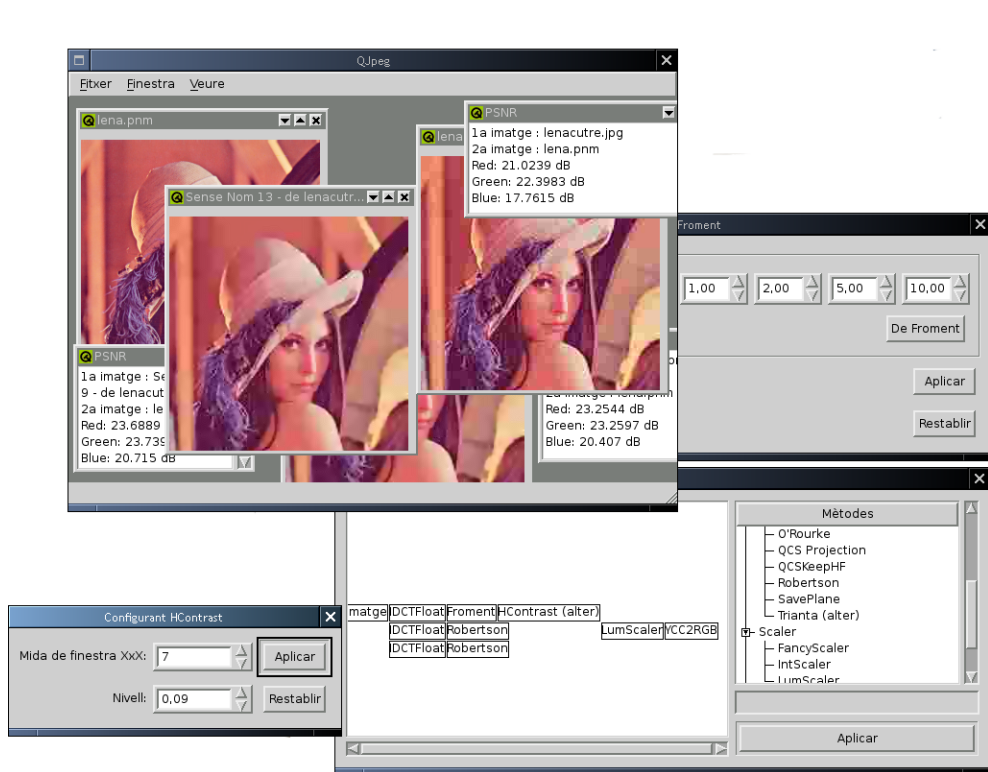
QJpeg

Fitxer Finestra Veure

lena.pnm

Sense Nom 13 - de lenacutr...

lena

PSNR
1a imatge : lenacutre.jpg
2a imatge : lena.pnm
Red: 21.0239 dB
Green: 22.3983 dB
Blue: 17.7615 dB

PSNR
1a imatge : Se
9 - de lenacut
2a imatge : le
Red: 23.6889
Green: 23.739
Blue: 20.715 dB

2a imatge : lena.pnm
Red: 23.2544 dB
Green: 23.2597 dB
Blue: 20.407 dB

Froment

1,00 2,00 5,00 10,00

De Froment

Aplicar

Restablir

Mètodes
O'Rourke
QCS Projection
QCSKeepHF
Robertson
SavePlane
Trianta (alter)
Scaler
FancyScaler
IntScaler
LumScaler

imatge IDCTFloat Froment HContrast (alter)
IDCTFloat Robertson LumScaler YCC2RGB
IDCTFloat Robertson

Aplicar

Configurant HContrast

Mida de finestra XxX: 7 Aplicar

Nivell: 0,09 Restablir